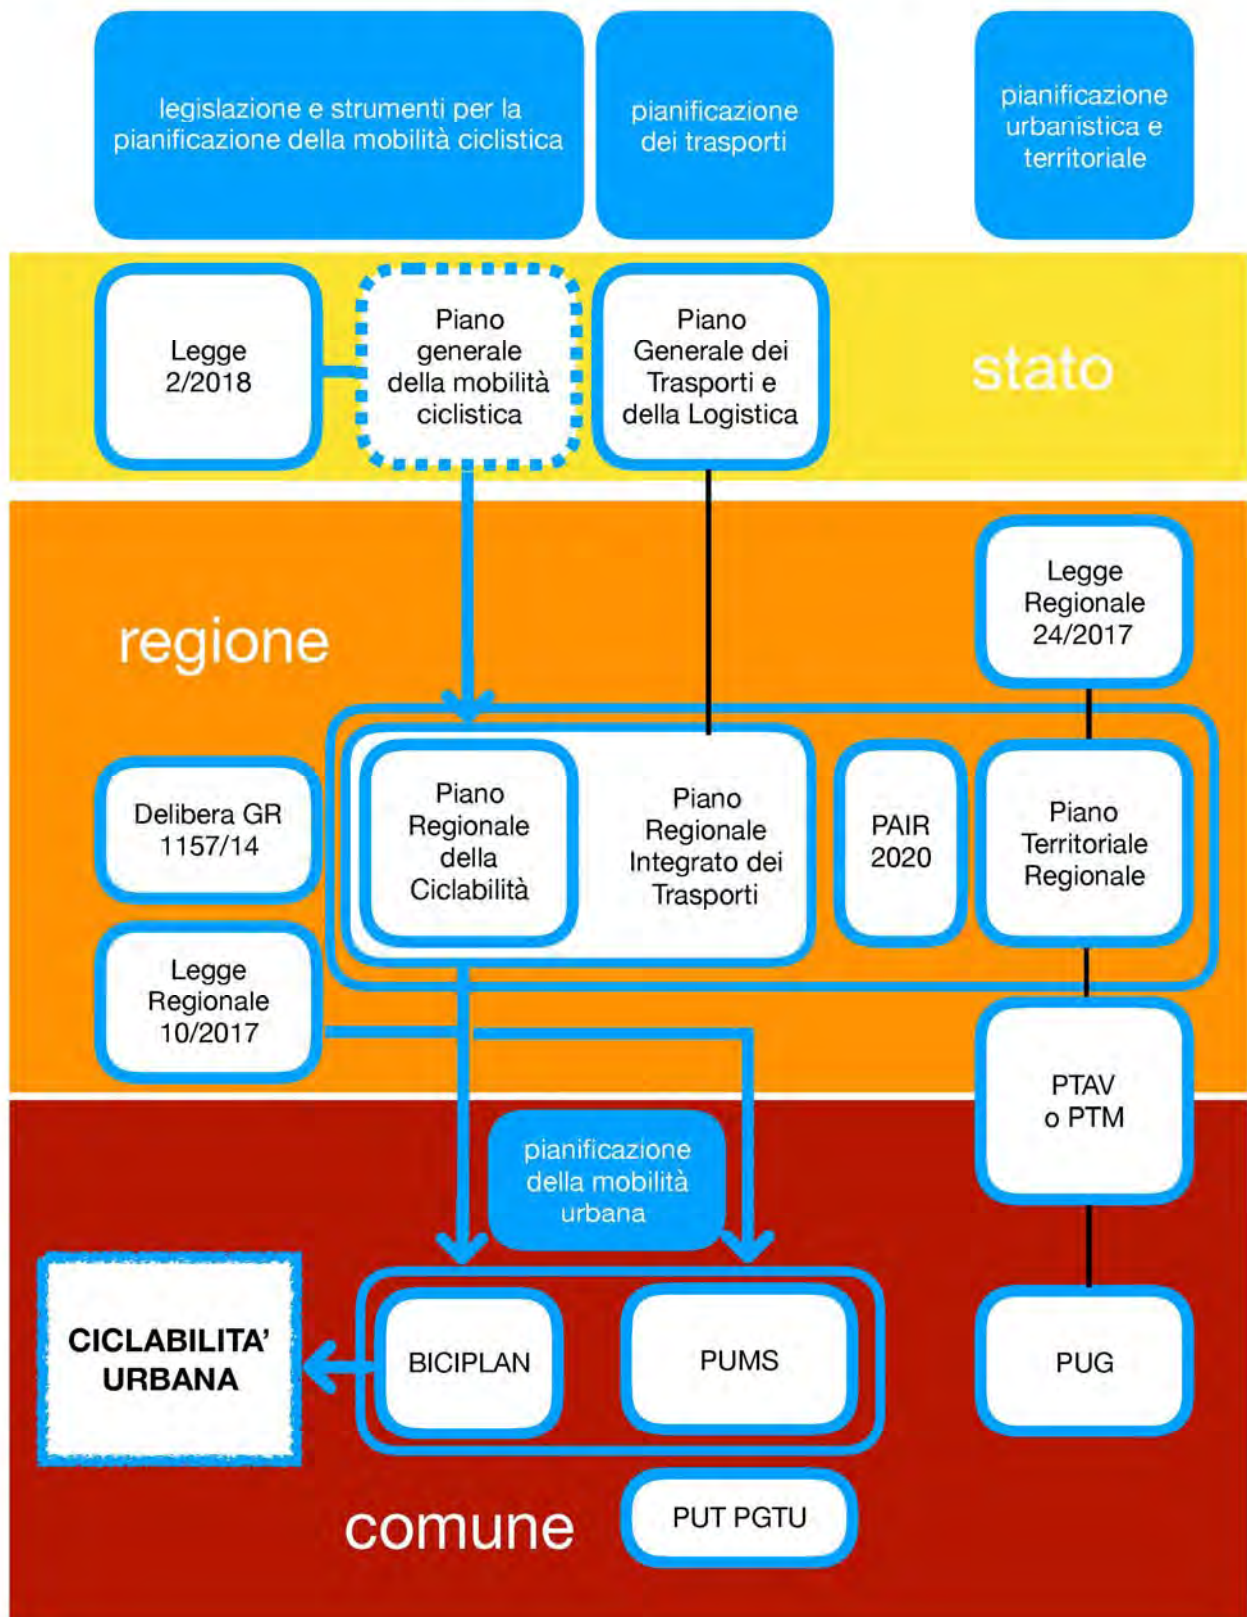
legislazione e strumenti per la pianificazione della mobilità ciclistica

pianificazione dei trasporti

pianificazione urbanistica e territoriale

Legge 2/2018

Piano generale della mobilità ciclistica

Piano Generale dei Trasporti e della Logistica

stato

regione

Legge Regionale 24/2017

Delibera GR 1157/14

Piano Regionale della Ciclabilità

Piano Regionale Integrato dei Trasporti

PAIR 2020

Piano Territoriale Regionale

Legge Regionale 10/2017

PTAV o PTM

pianificazione della mobilità urbana

CICLABILITA' URBANA

BICIPLAN

PUMS

PUG

comune

PUT PGTU